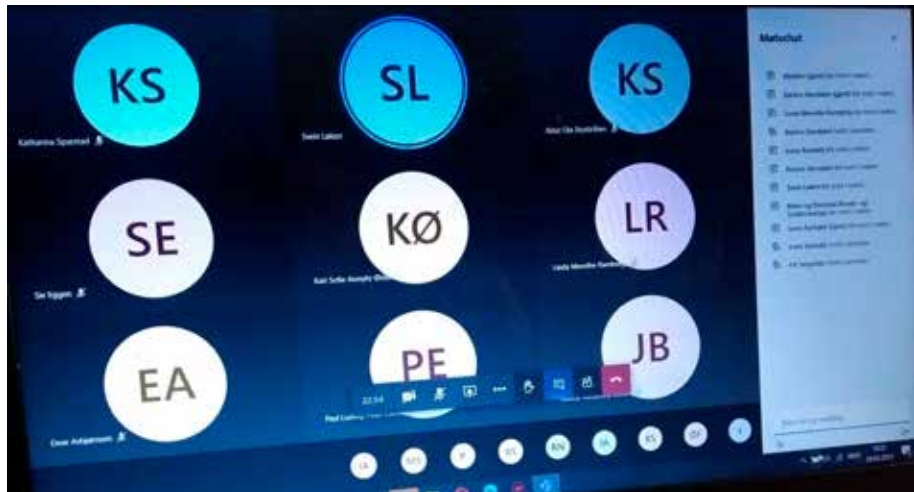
KS
Katharina Sparstad

SL
Svein Larsen

KS
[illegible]

SE
Siv Eggen

KØ
Kari Sofie Aurmyhr Østby

LR
Linda Merethe Rambøl

EA
Oscar Antonsen

PE
Paul Ludvig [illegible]

JB

22:54

Møtechat

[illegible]
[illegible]
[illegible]
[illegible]
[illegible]
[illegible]
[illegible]
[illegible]
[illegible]
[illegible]
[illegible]

LA
MES
P
KS
RN
JA
KS
ØT
+